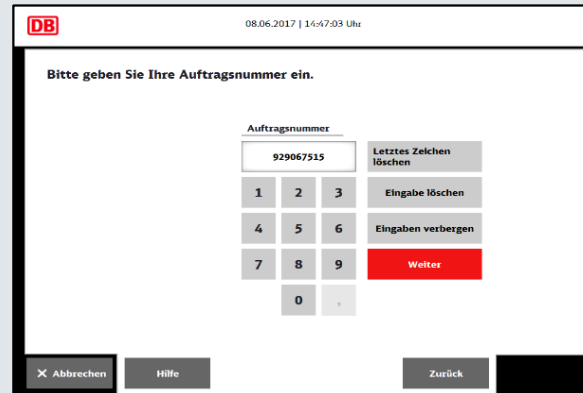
DB

08.06.2017 | 14:47:03 Uhr

Bitte geben Sie Ihre Auftragsnummer ein.

Auftragsnummer

929067515

Letztes Zeichen löschen

1 2 3

Eingabe löschen

4 5 6

Eingaben verbergen

7 8 9

Weiter

0 ,

✕ Abbrechen

Hilfe

Zurück